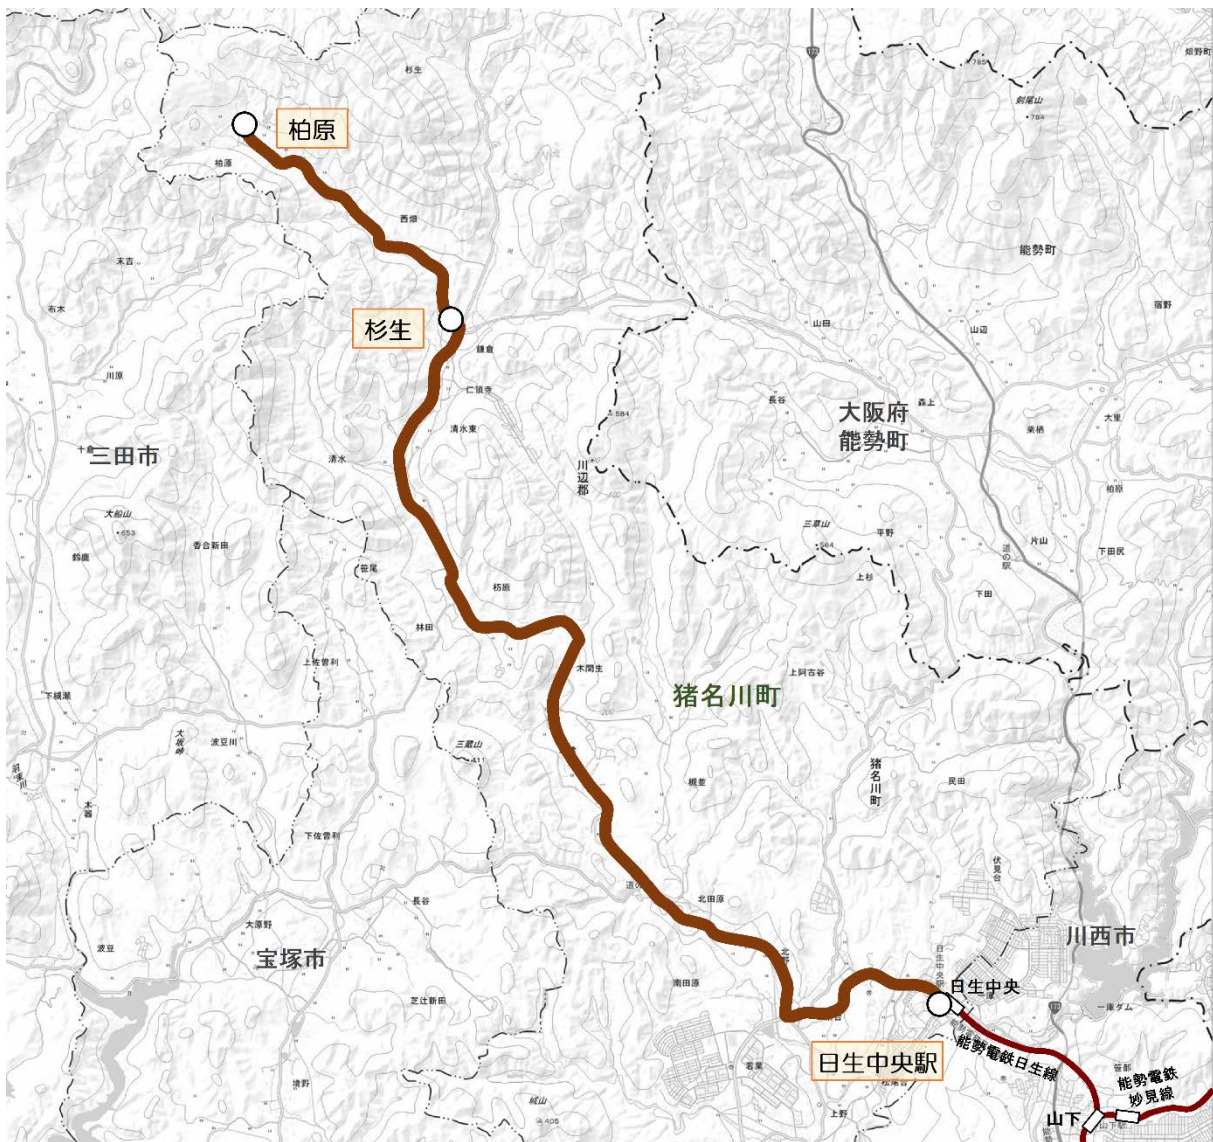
柏原

杉生

三田市

大阪府
能勢町

猪名川町

宝塚市

川西市

日生中央

日生中央駅

能勢電鉄日生線

能勢電鉄
妙見線

山下

杉生
柏原
西畑
末吉
布木
川原
鎌倉
仁頂寺
清水東
清水
十倉
大船山
653
鈴鹿
香合新田
笹尾
柏原
林田
上佐曽利
下槻瀬
大峠
波豆川
三蔵山
木器
下佐曽利
長谷
大原野
波豆
芝辻新田
南田原
北田原
若葉
上野
松尾台
槻並
木間生
上阿古谷
猪名川町
民田
伏見台
一庫ダム
笹部
川辺郡
584
山田
長谷
森上
山辺
宿野
能勢町
剣尾山
784
785
大里
栗栖
柏原
片山
下田尻
下田
道の駅
三草山
564
平野
上杉
城山
405